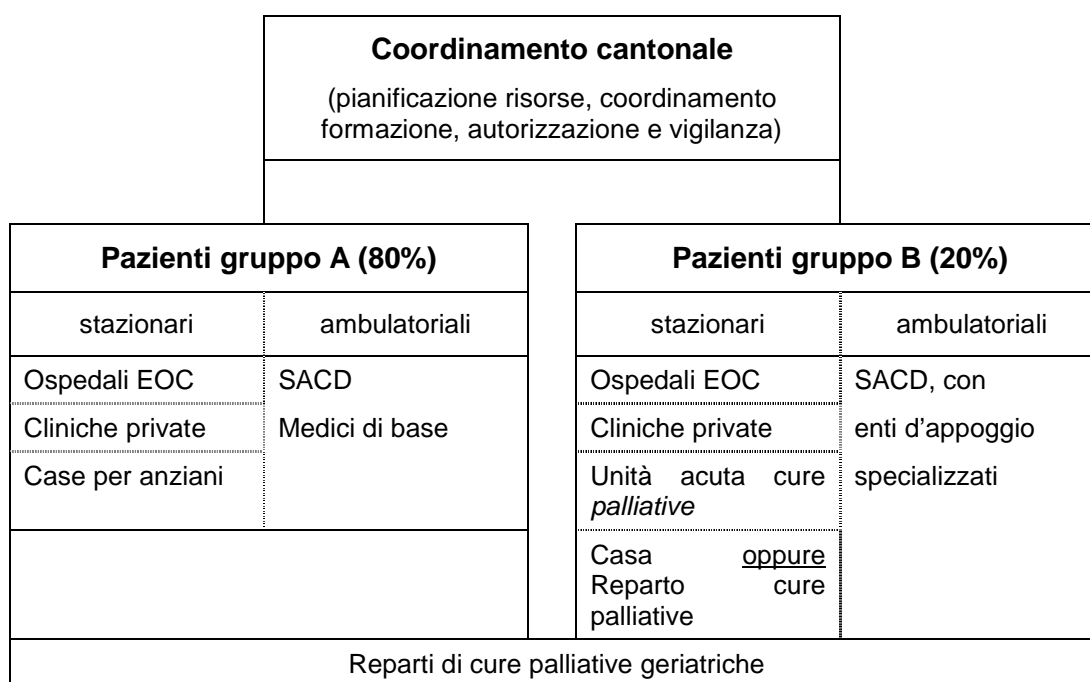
**Coordinamento cantonale**

(pianificazione risorse, coordinamento formazione, autorizzazione e vigilanza)

| **Pazienti gruppo A (80%)** | |
|---|---|
| stazionari | ambulatoriali |
| Ospedali EOC | SACD |
| Cliniche private | Medici di base |
| Case per anziani | |

| **Pazienti gruppo B (20%)** | |
|---|---|
| stazionari | ambulatoriali |
| Ospedali EOC | SACD, con |
| Cliniche private | enti d'appoggio |
| Unità acuta cure *palliative* | specializzati |
| Casa <u>oppure</u> Reparto cure palliative | |

Reparti di cure palliative geriatriche